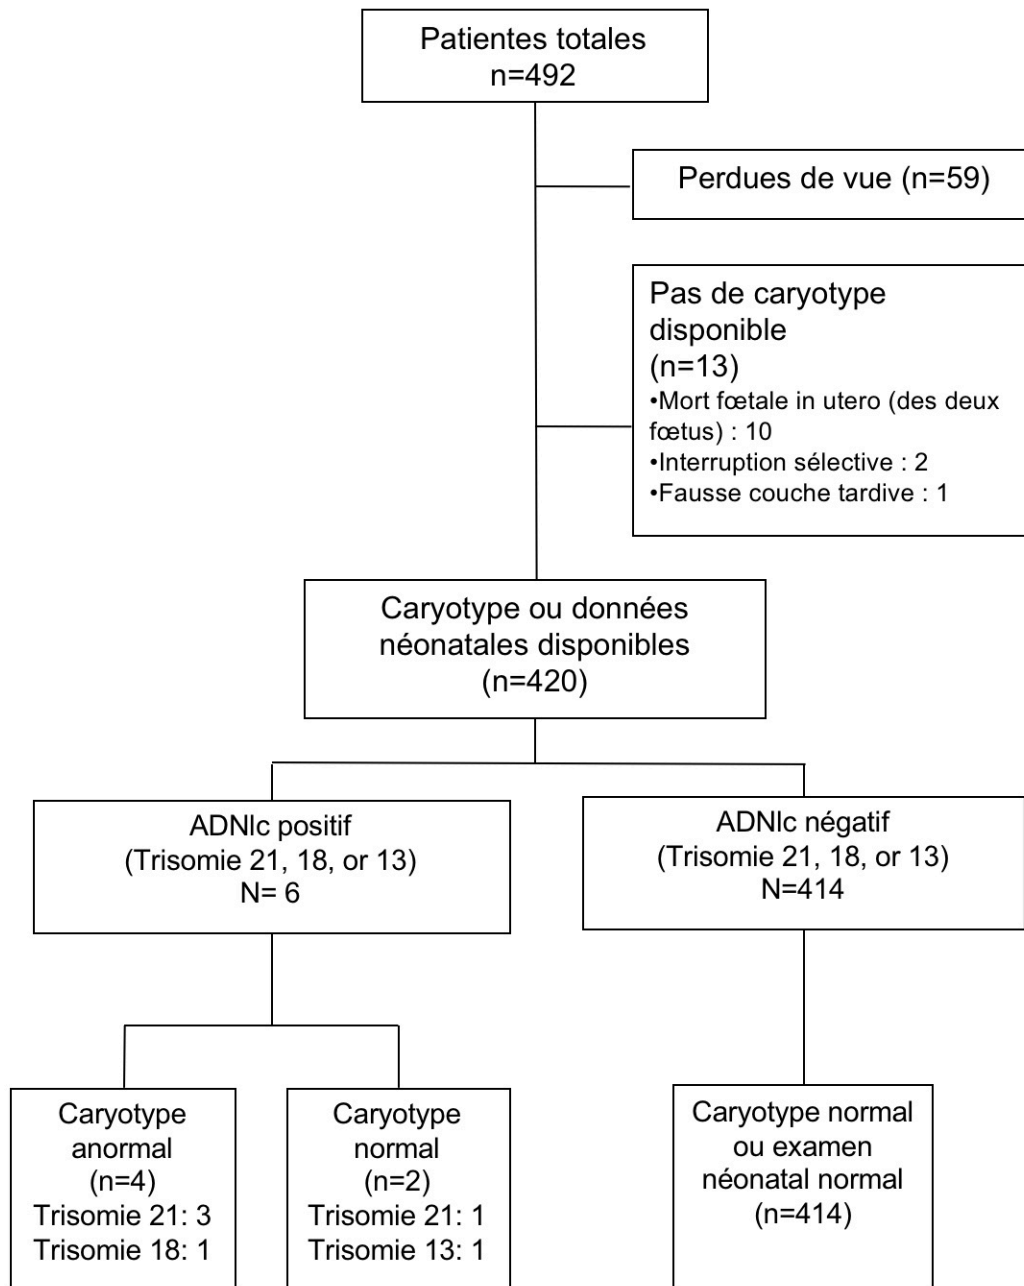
Patientes totales
n=492

Perdues de vue (n=59)

Pas de caryotype disponible
(n=13)
•Mort fœtale in utero (des deux fœtus) : 10
•Interruption sélective : 2
•Fausse couche tardive : 1

Caryotype ou données néonatales disponibles
(n=420)

ADNlc positif
(Trisomie 21, 18, or 13)
N= 6

ADNlc négatif
(Trisomie 21, 18, or 13)
N=414

Caryotype anormal
(n=4)
Trisomie 21: 3
Trisomie 18: 1

Caryotype normal
(n=2)
Trisomie 21: 1
Trisomie 13: 1

Caryotype normal ou examen néonatal normal
(n=414)